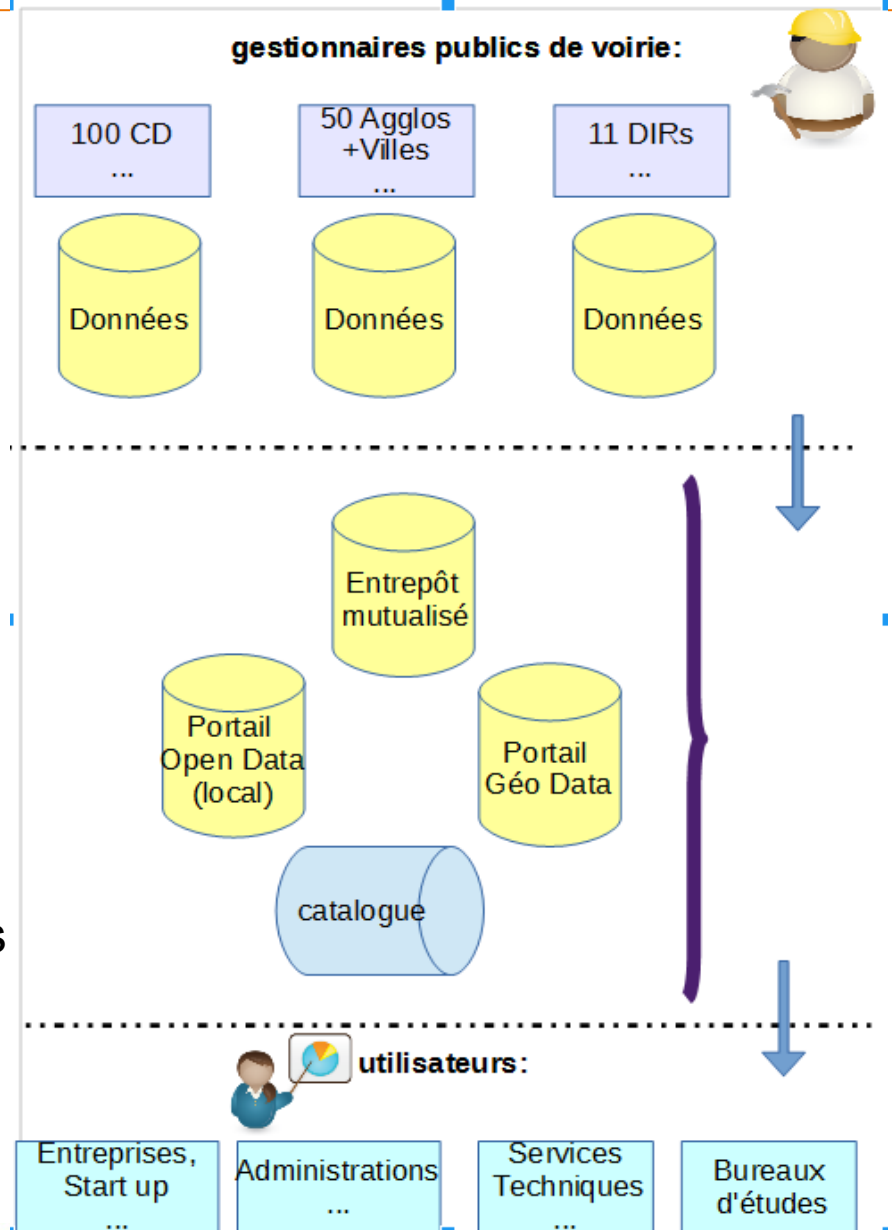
gestionnaires publics de voirie:

100 CD
...

50 Agglos
+Villes
...

11 DIRs
...

Données

Données

Données

Entrepôt
mutualisé

Portail
Open Data
(local)

Portail
Géo Data

catalogue

s

utilisateurs:

Entreprises,
Start up
...

Administrations
...

Services
Techniques
...

Bureaux
d'études